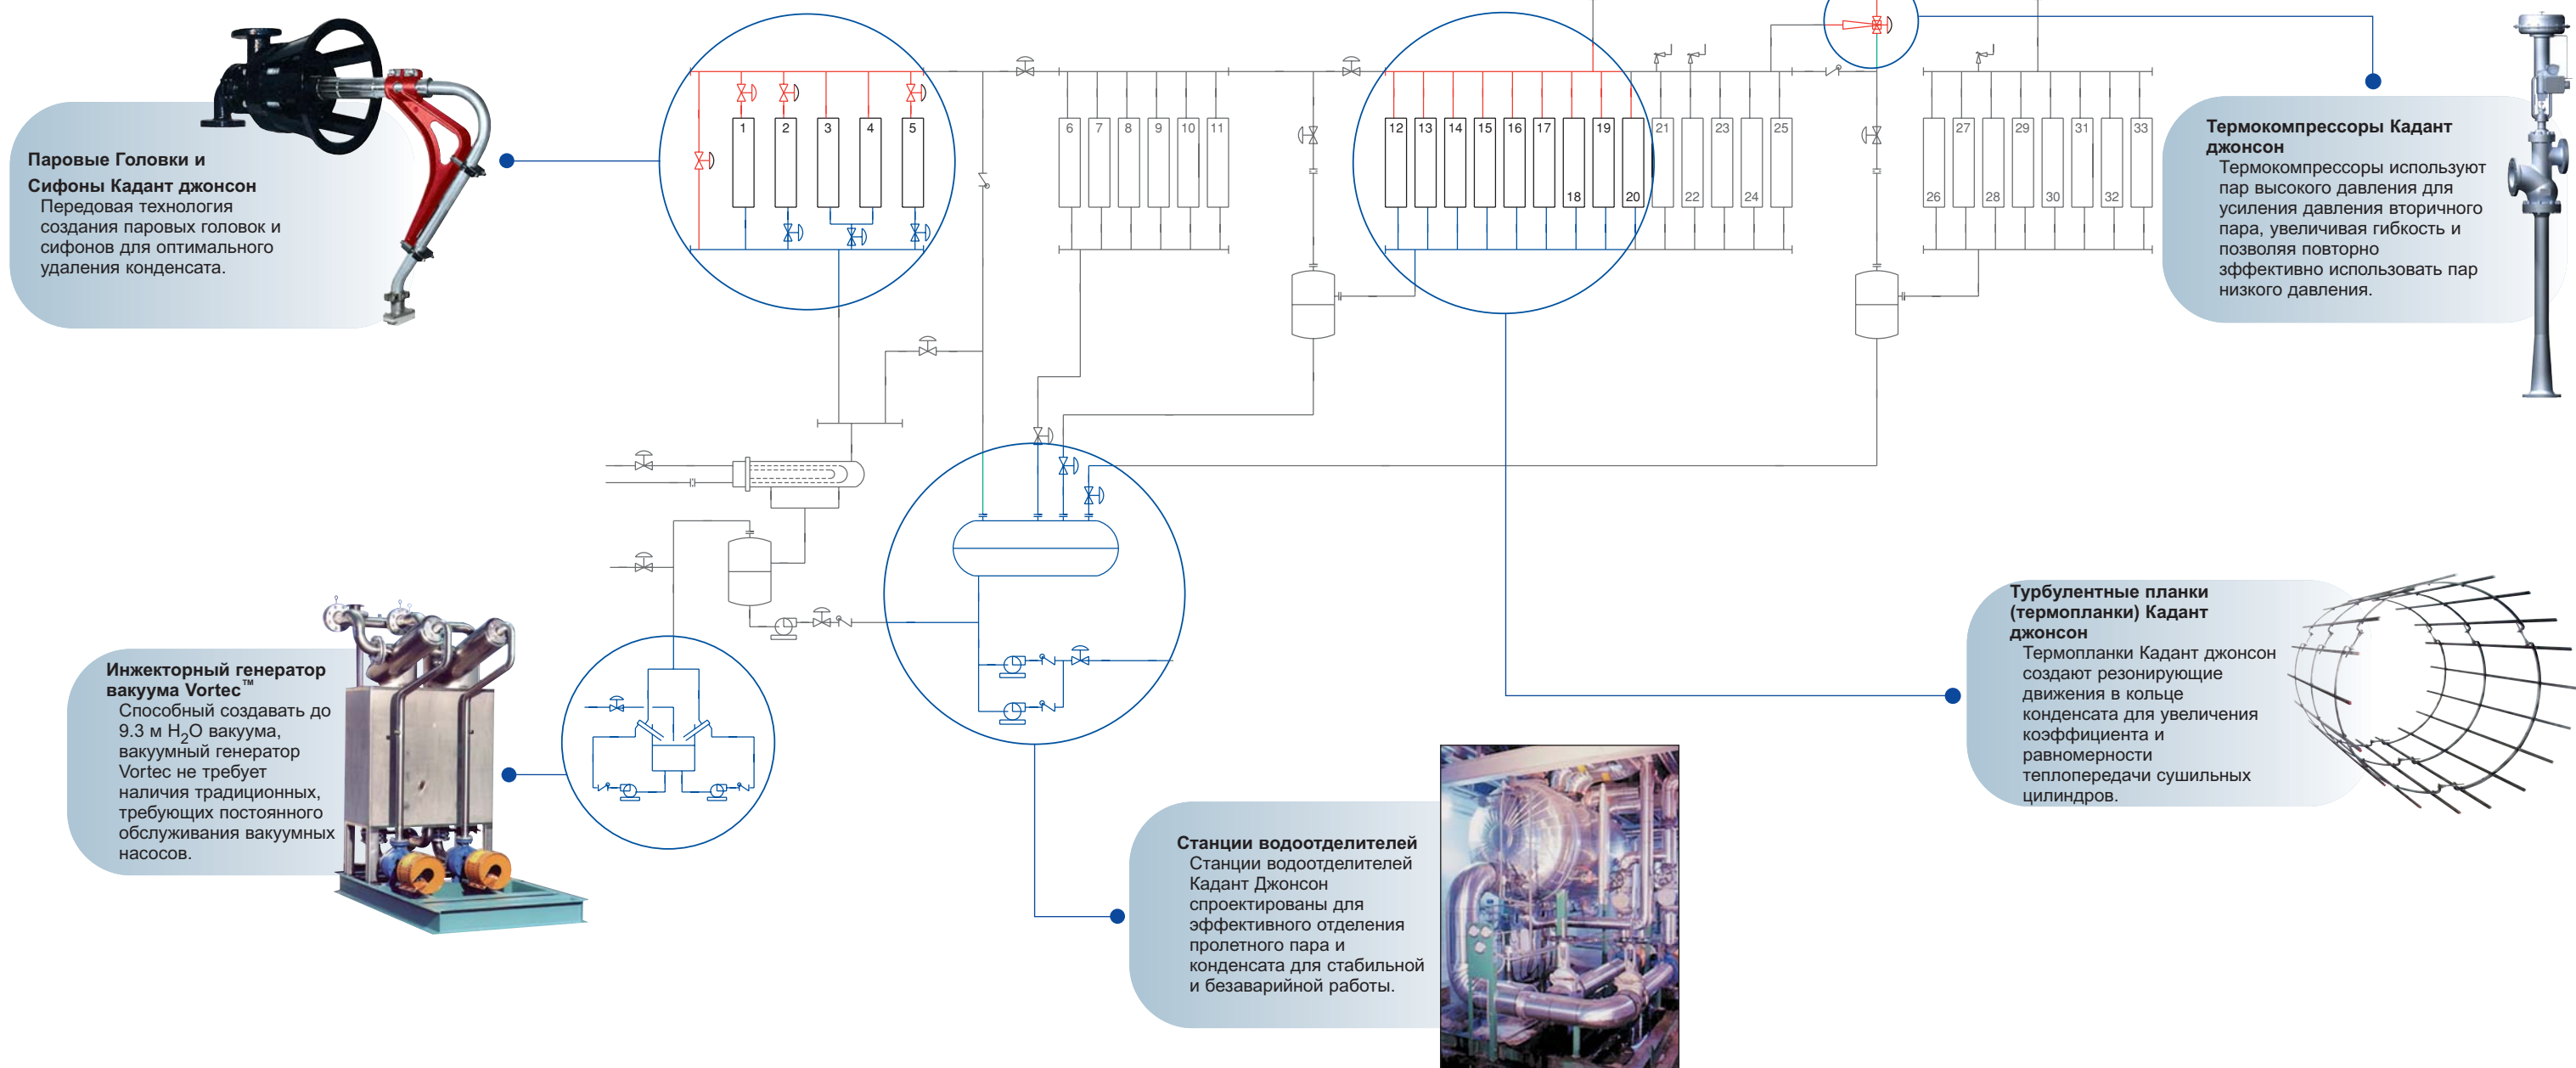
Паровые Головки и Сифоны Кадант джонсон
Передовая технология создания паровых головок и сифонов для оптимального удаления конденсата.

1 2 3 4 5 6 7 8 9 10 11 12 13 14 15 16 17 18 19 20 21 22 23 24 25 26 27 28 29 30 31 32 33

Термокомпрессоры Кадант джонсон
Термокомпрессоры используют пар высокого давления для усиления давления вторичного пара, увеличивая гибкость и позволяя повторно эффективно использовать пар низкого давления.

Инжекторный генератор вакуума Vortec™
Способный создавать до 9.3 м $H_2O$ вакуума, вакуумный генератор Vortec не требует наличия традиционных, требующих постоянного обслуживания вакуумных насосов.

Турбулентные планки (термопланки) Кадант джонсон
Термопланки Кадант джонсон создают резонирующие движения в кольце конденсата для увеличения коэффициента и равномерности теплопередачи сушильных цилиндров.

Станции водоотделителей
Станции водоотделителей Кадант Джонсон спроектированы для эффективного отделения пролетного пара и конденсата для стабильной и безаварийной работы.